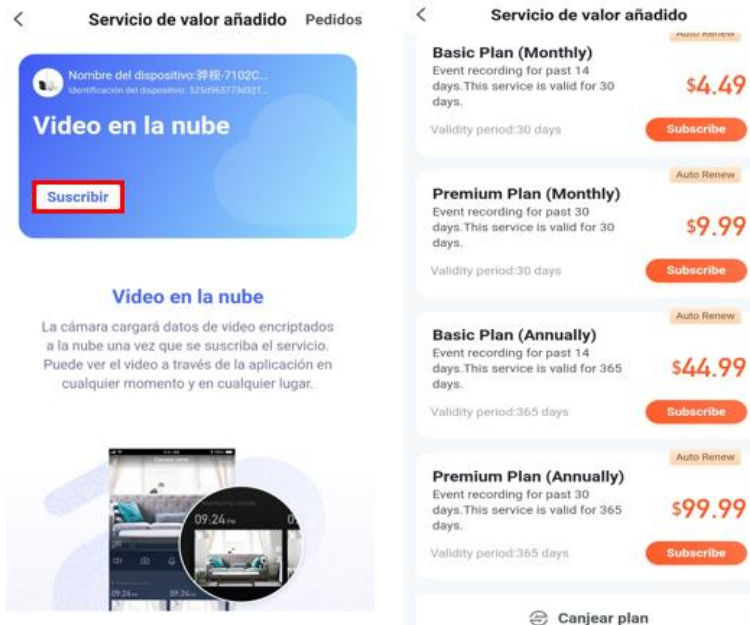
<

Servicio de valor añadido

Pedidos

Nombre del dispositivo:骅桜-7102C...

Identificación del dispositivo: 525d965773d321...

Video en la nube

Suscribir

Video en la nube

La cámara cargará datos de video encriptados a la nube una vez que se suscriba el servicio. Puede ver el video a través de la aplicación en cualquier momento y en cualquier lugar.

09.24

<

Servicio de valor añadido

Auto Renew

Basic Plan (Monthly)

Event recording for past 14 days.This service is valid for 30 days.

$4.49

Validity period:30 days

Subscribe

Auto Renew

Premium Plan (Monthly)

Event recording for past 30 days.This service is valid for 30 days.

$9.99

Validity period:30 days

Subscribe

Auto Renew

Basic Plan (Annually)

Event recording for past 14 days.This service is valid for 365 days.

$44.99

Validity period:365 days

Subscribe

Auto Renew

Premium Plan (Annually)

Event recording for past 30 days.This service is valid for 365 days.

$99.99

Validity period:365 days

Subscribe

Canjear plan